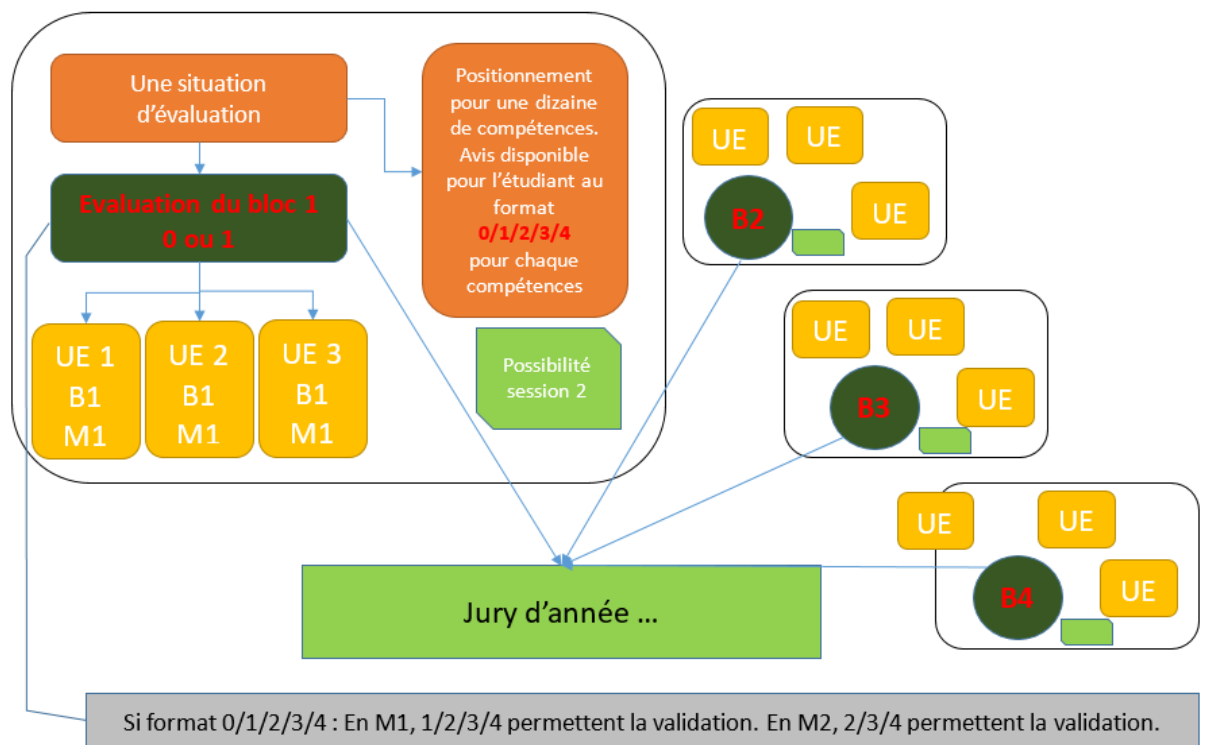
Une situation d'évaluation

Positionnement pour une dizaine de compétences. Avis disponible pour l'étudiant au format 0/1/2/3/4 pour chaque compétences

Evaluation du bloc 1
0 ou 1

UE 1
B1
M1

UE 2
B1
M1

UE 3
B1
M1

Possibilité session 2

UE UE
B2
UE

UE UE
B3
UE

UE UE
B4
UE

Jury d'année …

Si format 0/1/2/3/4 : En M1, 1/2/3/4 permettent la validation. En M2, 2/3/4 permettent la validation.